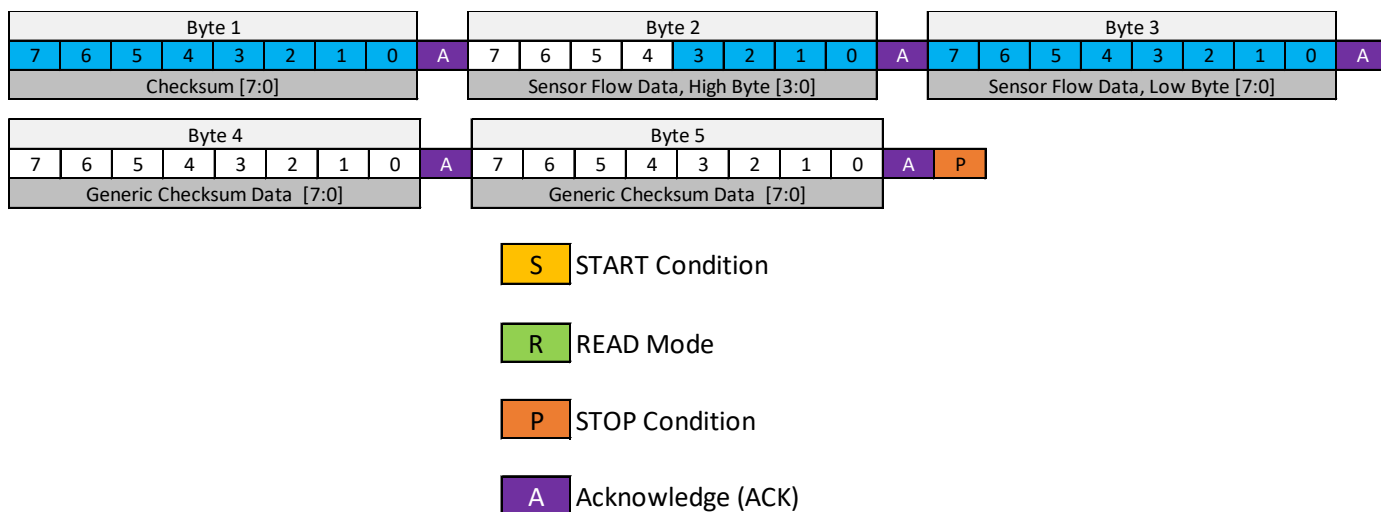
| Byte 1 | | | | | | | | |
|---|---|---|---|---|---|---|---|---|
| 7 | 6 | 5 | 4 | 3 | 2 | 1 | 0 | A |
| Checksum [7:0] | | | | | | | | |

| Byte 2 | | | | | | | | |
|---|---|---|---|---|---|---|---|---|
| 7 | 6 | 5 | 4 | 3 | 2 | 1 | 0 | A |
| Sensor Flow Data, High Byte [3:0] | | | | | | | | |

| Byte 3 | | | | | | | | |
|---|---|---|---|---|---|---|---|---|
| 7 | 6 | 5 | 4 | 3 | 2 | 1 | 0 | A |
| Sensor Flow Data, Low Byte [7:0] | | | | | | | | |

| Byte 4 | | | | | | | | |
|---|---|---|---|---|---|---|---|---|
| 7 | 6 | 5 | 4 | 3 | 2 | 1 | 0 | A |
| Generic Checksum Data [7:0] | | | | | | | | |

| Byte 5 | | | | | | | | | |
|---|---|---|---|---|---|---|---|---|---|
| 7 | 6 | 5 | 4 | 3 | 2 | 1 | 0 | A | P |
| Generic Checksum Data [7:0] | | | | | | | | | |

S START Condition

R READ Mode

P STOP Condition

A Acknowledge (ACK)